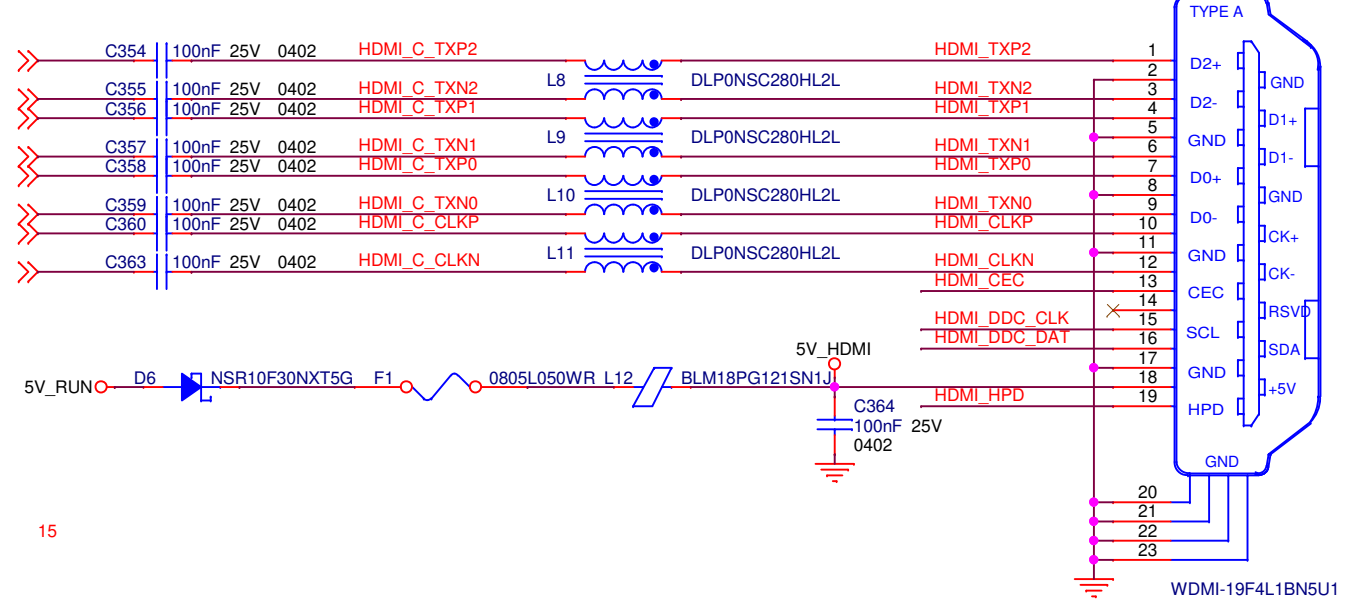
TYPE A

C354 100nF 25V 0402 HDMI_C_TXP2
C355 100nF 25V 0402 HDMI_C_TXN2
C356 100nF 25V 0402 HDMI_C_TXP1
C357 100nF 25V 0402 HDMI_C_TXN1
C358 100nF 25V 0402 HDMI_C_TXP0
C359 100nF 25V 0402 HDMI_C_TXN0
C360 100nF 25V 0402 HDMI_C_CLKP
C363 100nF 25V 0402 HDMI_C_CLKN

L8 DLP0NSC280HL2L
L9 DLP0NSC280HL2L
L10 DLP0NSC280HL2L
L11 DLP0NSC280HL2L

HDMI_TXP2
HDMI_TXN2
HDMI_TXP1
HDMI_TXN1
HDMI_TXP0
HDMI_TXN0
HDMI_CLKP
HDMI_CLKN
HDMI_CEC
HDMI_DDC_CLK
HDMI_DDC_DAT
HDMI_HPD

1 2 3 4 5 6 7 8 9 10 11 12 13 14 15 16 17 18 19

D2+ D2- GND D0+ D0- GND CEC SCL GND HPD
GND D1+ D1- GND CK+ CK- RSVD SDA +5V

5V_HDMI
5V_RUN D6 NSR10F30NXT5G F1 0805L050WR L12 BLM18PG121SN1J
C364 100nF 25V 0402

GND
20 21 22 23

15

WDMI-19F4L1BN5U1